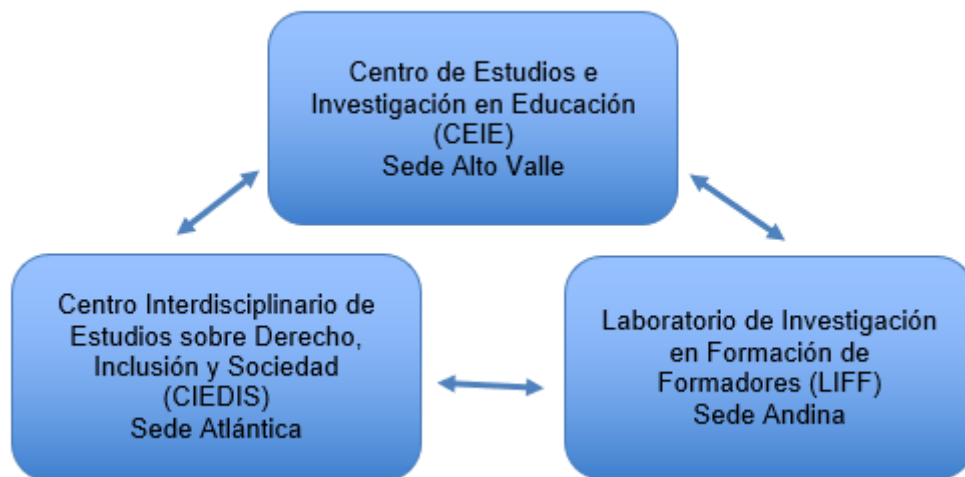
Centro de Estudios e Investigación en Educación (CEIE)
Sede Alto Valle

Centro Interdisciplinario de Estudios sobre Derecho, Inclusión y Sociedad (CIEDIS)
Sede Atlántica

Laboratorio de Investigación en Formación de Formadores (LIFF)
Sede Andina